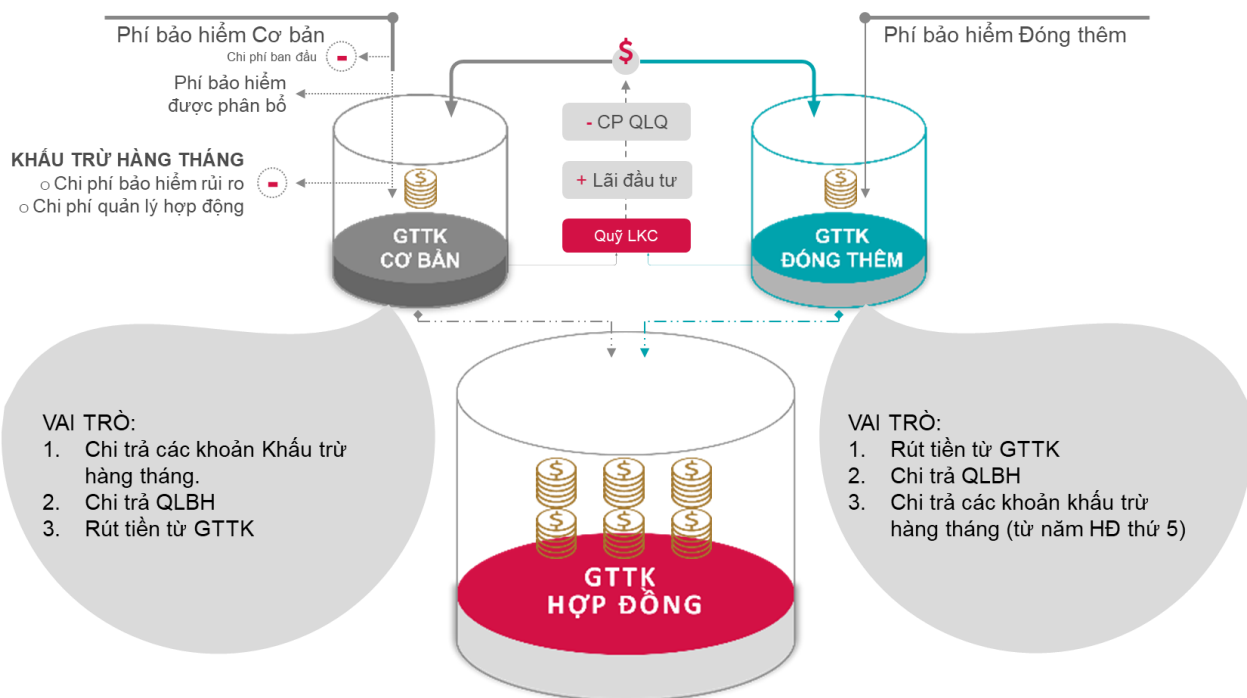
Phí bảo hiểm Cơ bản

Chi phí ban đầu -

Phí bảo hiểm được phân bổ

KHẤU TRỪ HÀNG THÁNG
o Chi phí bảo hiểm rủi ro -
o Chi phí quản lý hợp đồng

$

- CP QLQ

+ Lãi đầu tư

Quỹ LKC

Phí bảo hiểm Đóng thêm

GTTK CƠ BẢN

GTTK ĐÓNG THÊM

VAI TRÒ:
1. Chi trả các khoản Khấu trừ hàng tháng.
2. Chi trả QLBH
3. Rút tiền từ GTTK

GTTK HỢP ĐỒNG

VAI TRÒ:
1. Rút tiền từ GTTK
2. Chi trả QLBH
3. Chi trả các khoản khấu trừ hàng tháng (từ năm HĐ thứ 5)